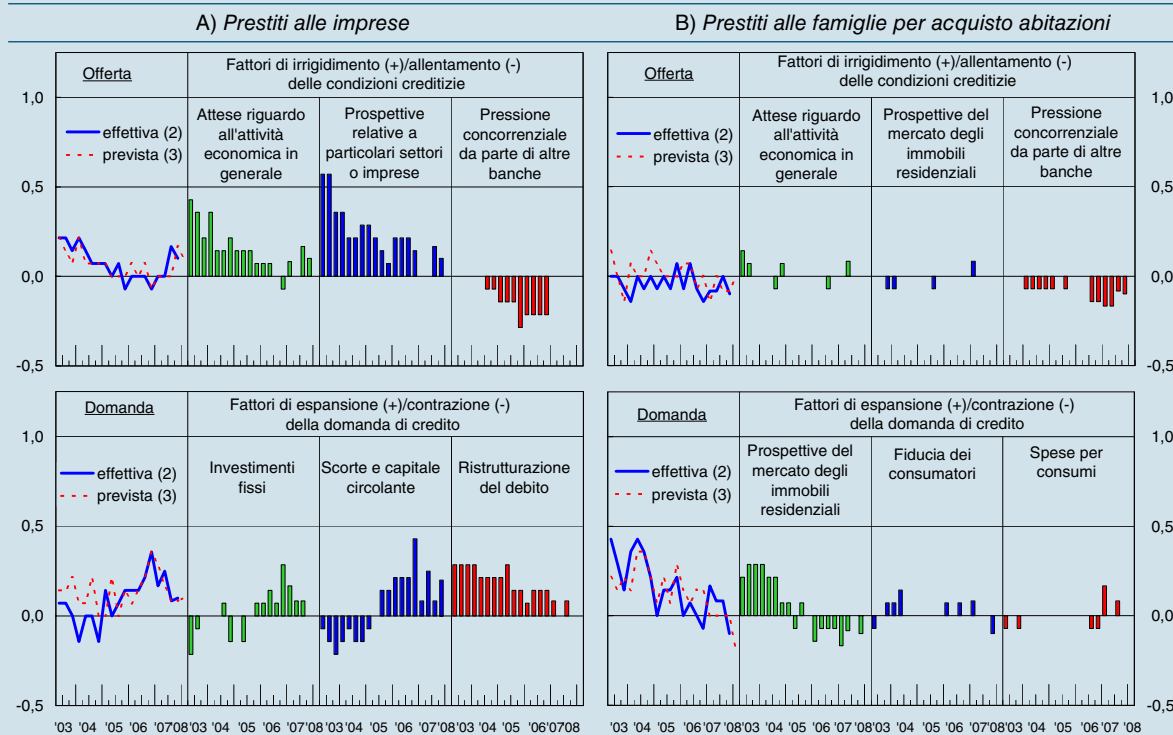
A) *Prestiti alle imprese*

Offerta

Fattori di irrigidimento (+)/allentamento (-) delle condizioni creditizie

effettiva (2)
prevista (3)

Attese riguardo all'attività economica in generale

Prospettive relative a particolari settori o imprese

Pressione concorrenziale da parte di altre banche

1,0
0,5
0,0
-0,5

Domanda

Fattori di espansione (+)/contrazione (-) della domanda di credito

effettiva (2)
prevista (3)

Investimenti fissi

Scorte e capitale circolante

Ristrutturazione del debito

1,0
0,5
0,0
-0,5

'03 '04 '05 '06 '07'08'03 '04 '05 '06 '07'08'03'04 '05 '06 '07'08'03 '04 '05 '06'0708

B) *Prestiti alle famiglie per acquisto abitazioni*

Offerta

Fattori di irrigidimento (+)/allentamento (-) delle condizioni creditizie

effettiva (2)
prevista (3)

Attese riguardo all'attività economica in generale

Prospettive del mercato degli immobili residenziali

Pressione concorrenziale da parte di altre banche

1,0
0,5
0,0
-0,5

Domanda

Fattori di espansione (+)/contrazione (-) della domanda di credito

effettiva (2)
prevista (3)

Prospettive del mercato degli immobili residenziali

Fiducia dei consumatori

Spese per consumi

1,0
0,5
0,0
-0,5

'03 '04 '05 '06 '07 '08'03 '04 '05 '06 '07 '08'03 '04 '05 '06 '07'08'03 '04 '05 '06 '07 '08